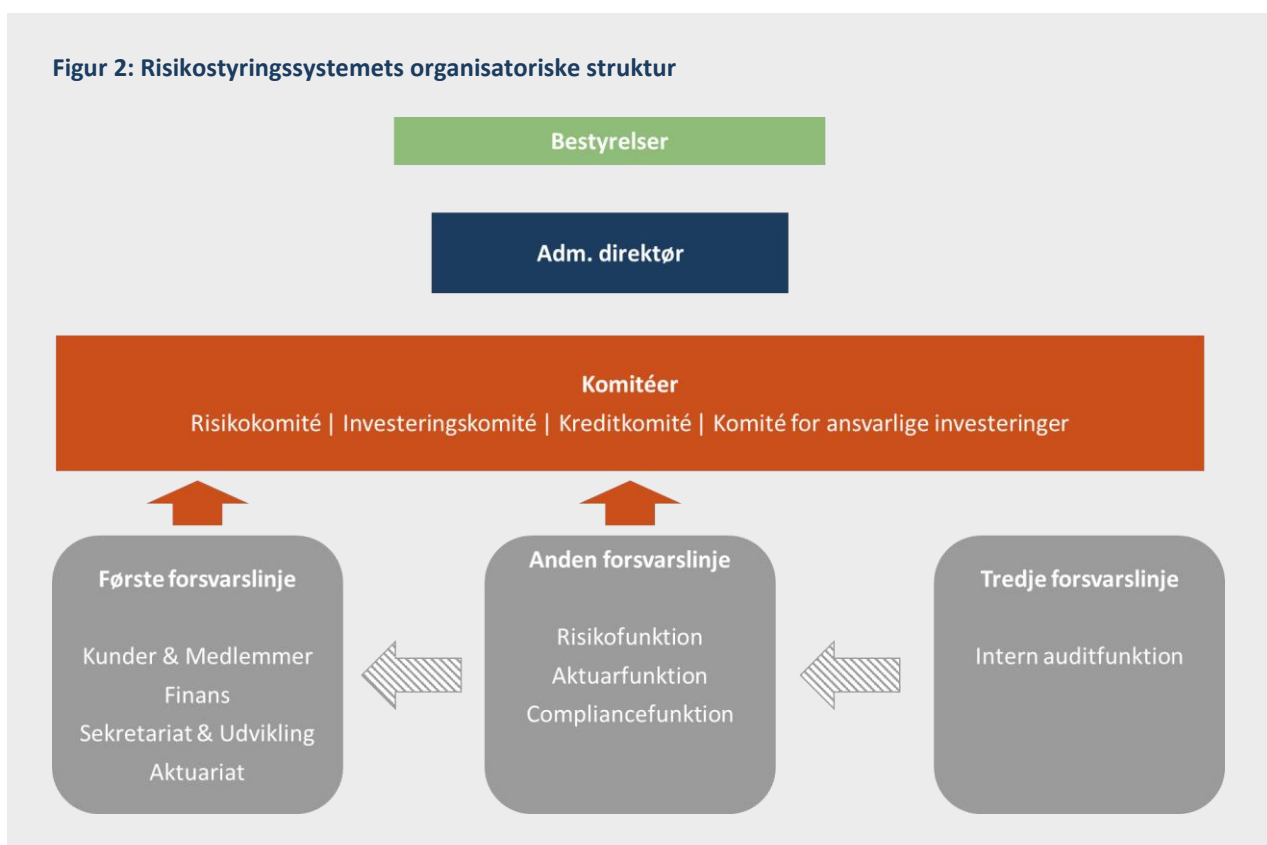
Figur 2: Risikostyringssystemets organisatoriske struktur

Bestyrelser

Adm. direktør

Komitéer
Risikokomité | Investeringskomité | Kreditkomité | Komité for ansvarlige investeringer

Første forsvarslinje

Kunder & Medlemmer
Finans
Sekretariat & Udvikling
Aktuariat

Anden forsvarslinje

Risikofunktion
Aktuarfunktion
Compliancefunktion

Tredje forsvarslinje

Intern auditfunktion